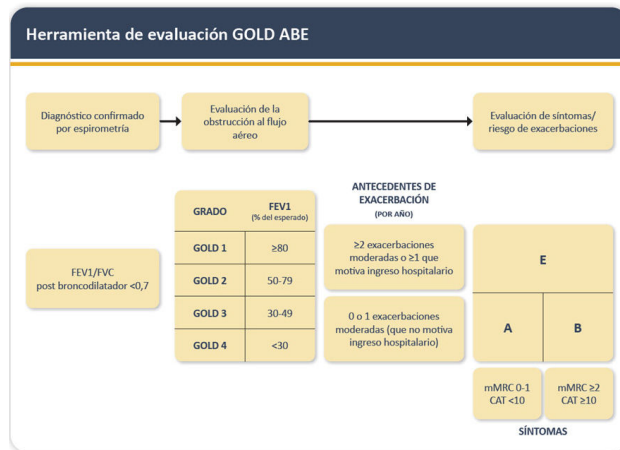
Herramienta de evaluación GOLD ABE

Diagnóstico confirmado por espirometría

Evaluación de la obstrucción al flujo aéreo

Evaluación de síntomas/ riesgo de exacerbaciones

FEV1/FVC post broncodilatador <0,7

| GRADO | FEV1 (% del esperado) |
|---|---|
| GOLD 1 | ≥80 |
| GOLD 2 | 50-79 |
| GOLD 3 | 30-49 |
| GOLD 4 | <30 |

ANTECEDENTES DE EXACERBACIÓN (POR AÑO)

≥2 exacerbaciones moderadas o ≥1 que motiva ingreso hospitalario

0 o 1 exacerbaciones moderadas (que no motiva ingreso hospitalario)

E

A

B

mMRC 0-1 CAT <10

mMRC ≥2 CAT ≥10

SÍNTOMAS